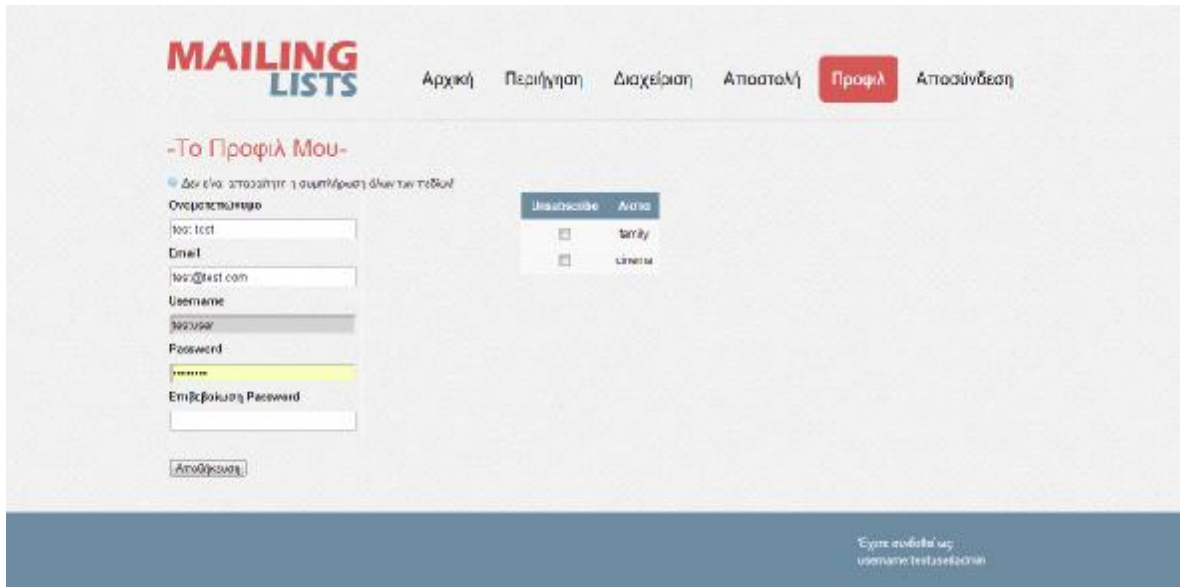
MAILING LISTS

Αρχική Περιήγηση Διαχείριση Αποστολή Προφίλ Αποσύνδεση

-Το Προφίλ Μου-

Δεν είναι απαραίτητη η συμπλήρωση όλων των πεδίων!

Ονοματεπώνυμο

test test

Email

test@test.com

Username

testuser

Password

••••••••

Επιβεβαίωση Password

Αποθήκευση

| Unsubscribe | Λίστα |
|---|---|
| ☐ | family |
| ☐ | cinema |

Έχετε συνδεθεί ως username:testuser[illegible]